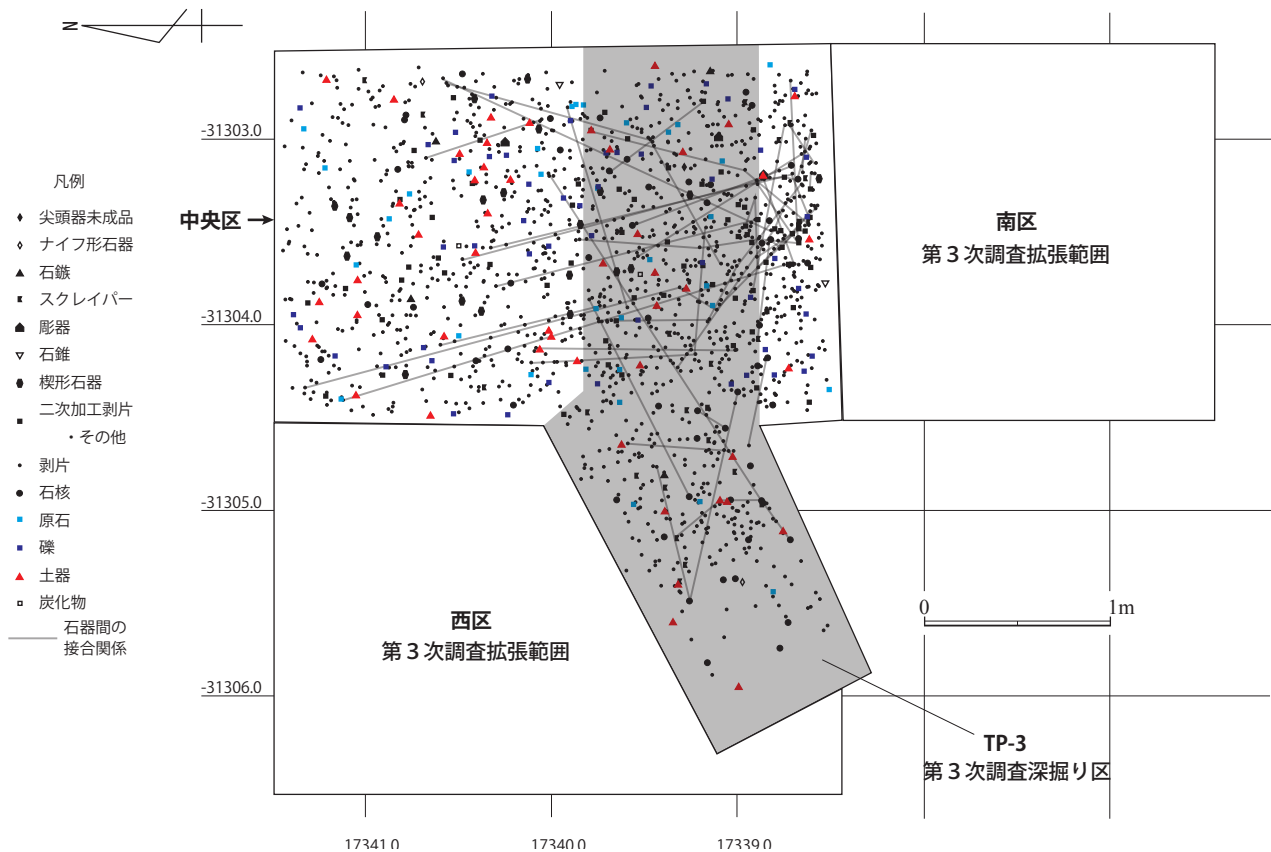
N

凡例
尖頭器未成品
ナイフ形石器
石鏃
スクレイパー
彫器
石錐
楔形石器
二次加工剥片
・その他
剥片
石核
原石
礫
土器
炭化物
石器間の接合関係

-31303.0
-31304.0
-31305.0
-31306.0

中央区
南区
第３次調査拡張範囲
西区
第３次調査拡張範囲
TP-3
第３次調査深掘り区

0
1m

17341.0
17340.0
17339.0